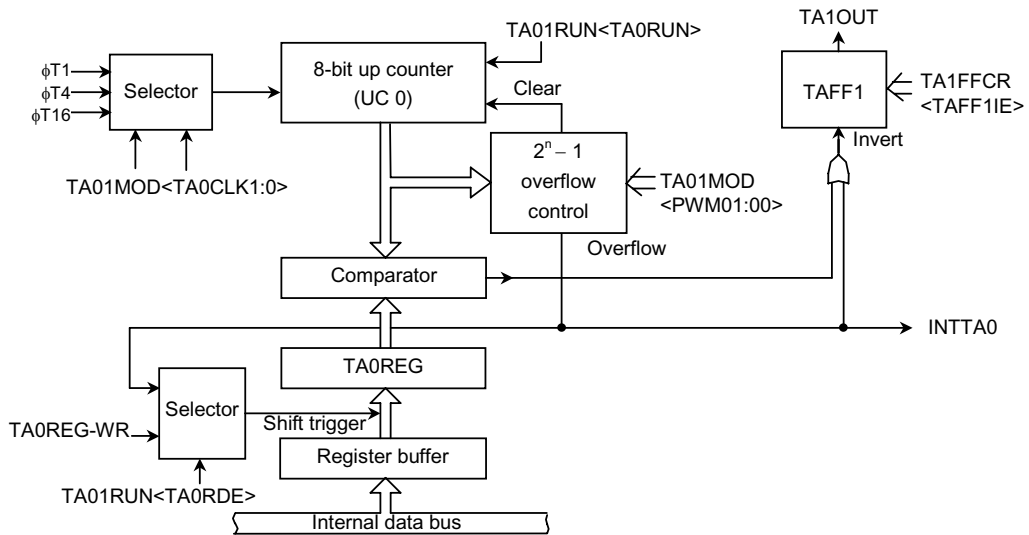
TA01RUN<TA0RUN>

TA1OUT

φT1
φT4
φT16

Selector

8-bit up counter
(UC 0)

Clear

TAFF1

TA1FFCR
<TAFF1IE>

Invert

TA01MOD<TA0CLK1:0>

$2^n - 1$
overflow
control

TA01MOD
<PWM01:00>

Overflow

Comparator

INTTA0

TA0REG

Selector

TA0REG-WR

Shift trigger

Register buffer

TA01RUN<TA0RDE>

Internal data bus